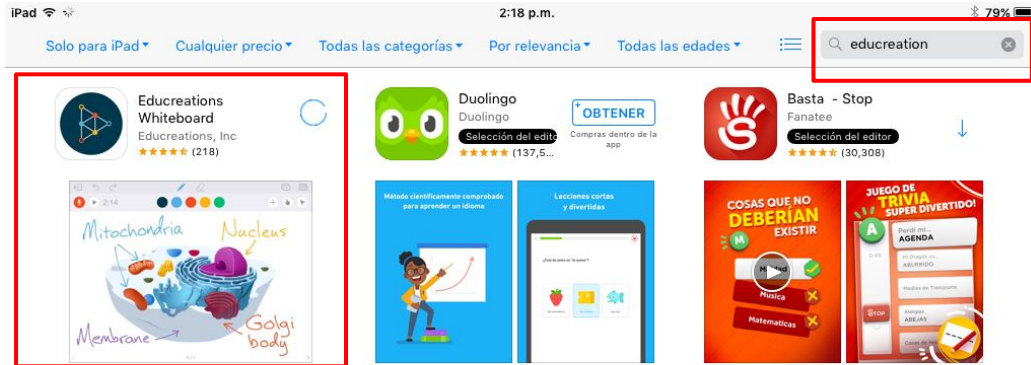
iPad 2:18 p.m. 79%

Solo para iPad ▾ Cualquier precio ▾ Todas las categorías ▾ Por relevancia ▾ Todas las edades ▾

educreation

Educreations Whiteboard
Educreations, Inc
★★★★★ (218)

2:14

Mitochondria
Nucleus
Membrane
Golgi body

Duolingo
Duolingo
Selección del editor
★★★★★ (137,5...

OBTENER
Compras dentro de la app

Método científicamente comprobado para aprender un idioma

Lecciones cortas y divertidas

Basta - Stop
Fanatee
Selección del editor
★★★★★ (30,308)

COSAS QUE NO DEBERÍAN EXISTIR
M
Musica
Matematicas

JUEGO DE TRIVIA SUPER DIVERTIDO!
A
AGENDA
ABURRIDO
Medios de Transporte
ABEJAS
STOP